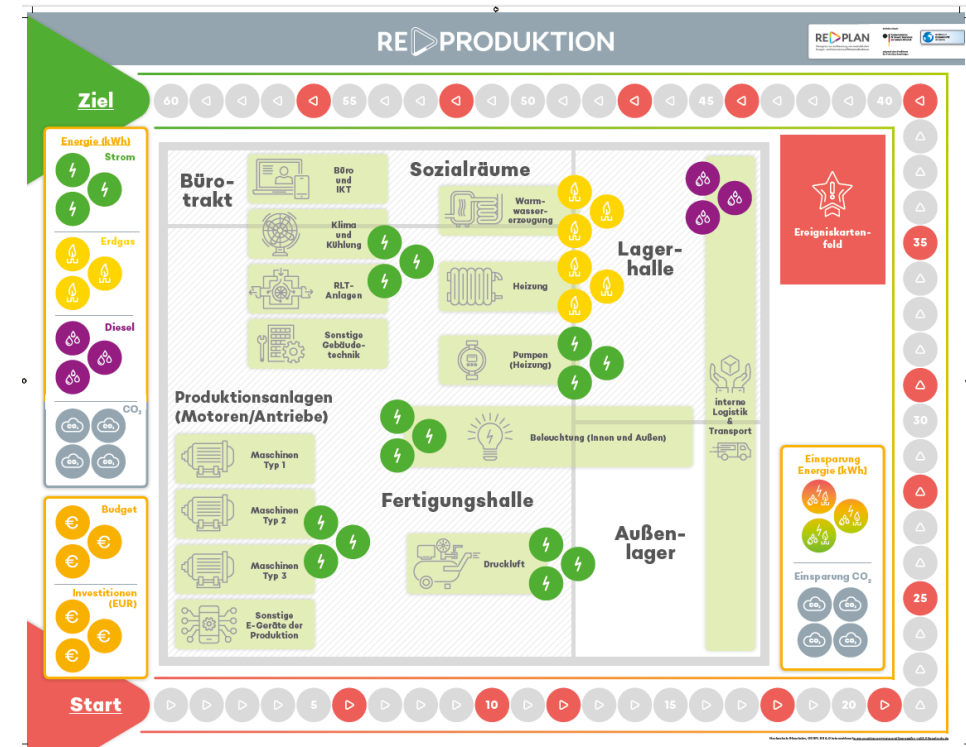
REPRODUKTION

REPLAN

Ziel

60 55 50 45 40

35

30

25

Energie (kWh)
Strom

Erdgas

Diesel

$CO_2$

Budget

Investitionen (EUR)

Büro-trakt

Büro und IKT

Klima und Kühlung

RLT-Anlagen

Sonstige Gebäude-technik

Sozialräume

Warm-wasser-erzeugung

Heizung

Pumpen (Heizung)

Lager-halle

interne Logistik & Transport

Ereigniskarten-feld

Produktionsanlagen (Motoren/Antriebe)

Maschinen Typ 1

Maschinen Typ 2

Maschinen Typ 3

Sonstige E-Geräte der Produktion

Beleuchtung (Innen und Außen)

Fertigungshalle

Druckluft

Außen-lager

Einsparung Energie (kWh)

Einsparung $CO_2$

Start

5 10 15 20